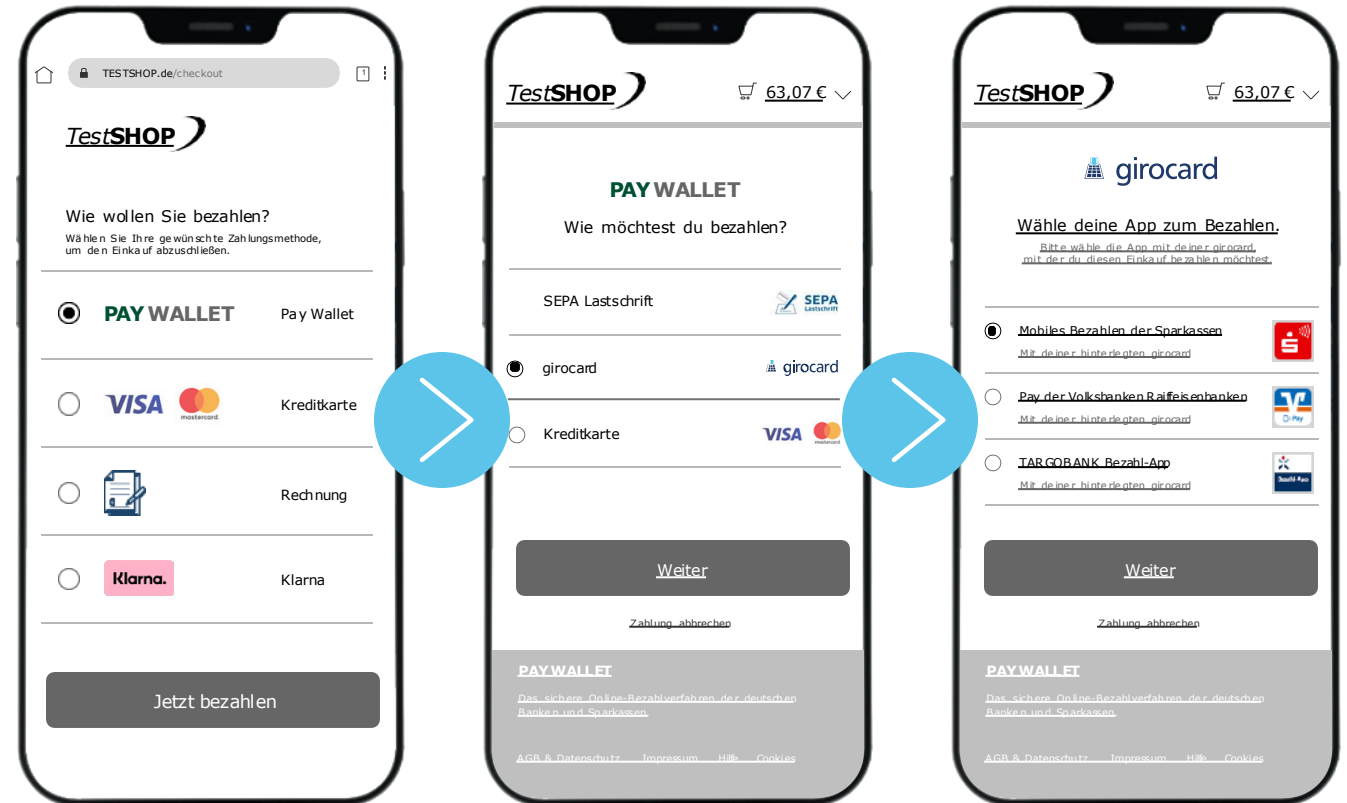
TESTSHOP.de/checkout

TestSHOP

Wie wollen Sie bezahlen?
Wählen Sie Ihre gewünschte Zahlungsmethode, um den Einkauf abzuschließen.

PAY WALLET Pay Wallet

VISA mastercard Kreditkarte

Rechnung

Klarna. Klarna

Jetzt bezahlen

TestSHOP 63,07 €

PAY WALLET
Wie möchtest du bezahlen?

SEPA Lastschrift SEPA Lastschrift

girocard girocard

Kreditkarte VISA mastercard

Weiter

Zahlung abbrechen

PAY WALLET
Das sichere Online-Bezahlverfahren der deutschen Banken und Sparkassen.

AGB & Datenschutz Impressum Hilfe Cookies

TestSHOP 63,07 €

girocard

Wähle deine App zum Bezahlen.
Bitte wähle die App mit deiner girocard, mit der du diesen Einkauf bezahlen möchtest.

Mobiles Bezahlen der Sparkassen
Mit deiner hinterlegten girocard

Pay der Volksbanken Raiffeisenbanken
Mit deiner hinterlegten girocard

TARGOBANK Bezahl-App
Mit deiner hinterlegten girocard

Weiter

Zahlung abbrechen

PAY WALLET
Das sichere Online-Bezahlverfahren der deutschen Banken und Sparkassen.

AGB & Datenschutz Impressum Hilfe Cookies